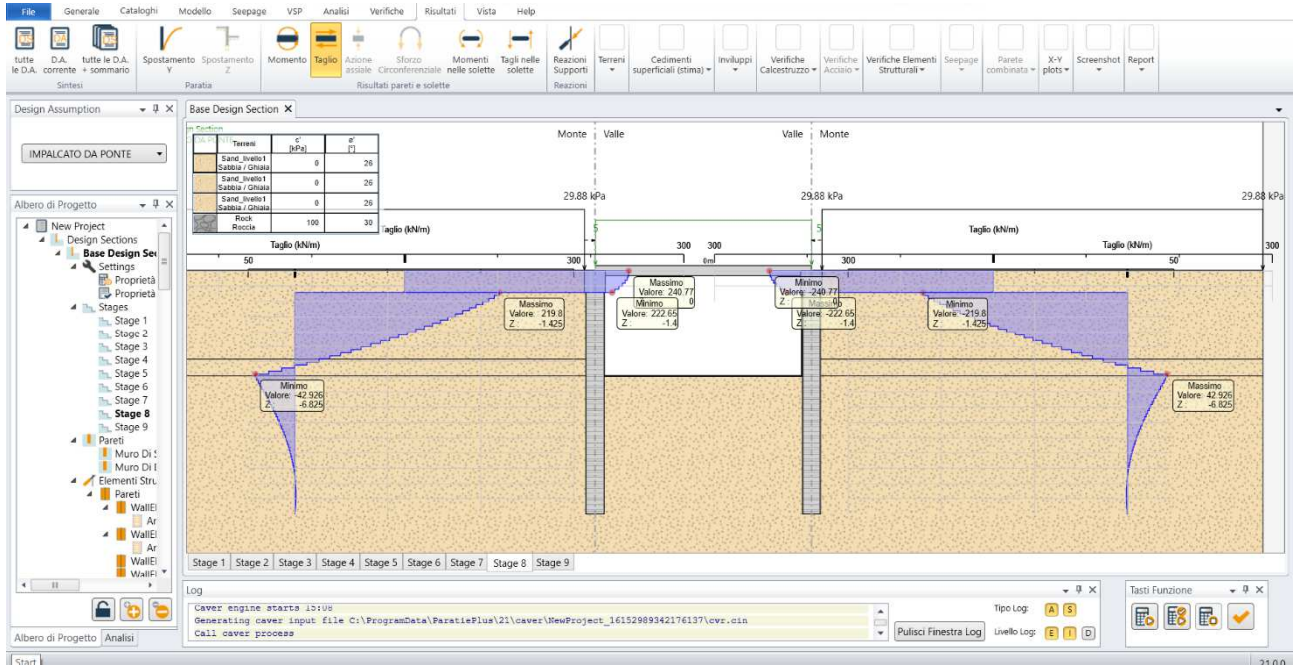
File Generale Cataloghi Modello Seepage VSP Analisi Verifiche Risultati Vista Help

tutte le D.A. | D.A. corrente | tutte le D.A. + sommario | Spostamento Y | Spostamento Z | Momento | Taglio | Azione assiale | Sforzo Circonferenziale | Momenti nelle solette | Tagli nelle solette | Reazioni Supporti | Terreni | Cedimenti superficiali (stima) | Inviluppi | Verifiche Calcestruzzo | Verifiche Acciaio | Verifiche Elementi Strutturali | Seepage | Parete combinata | X-Y plots | Screenshot | Report

Sintesi | Paratia | Risultati pareti e solette | Reazioni

Design Assumption

IMPALCATO DA PONTE

Albero di Progetto

New Project
Design Sections
Base Design Sec
Settings
Proprietà
Proprietà
Stages
Stage 1
Stage 2
Stage 3
Stage 4
Stage 5
Stage 6
Stage 7
Stage 8
Stage 9
Pareti
Muro Di S
Muro Di I
Elementi Stru
Pareti
WallEl
Ar
WallEl
Ar
WallEl
WallEl

Albero di Progetto | Analisi

Base Design Section

| Terreni | c' [kPa] | ø' [°] |
|---|---|---|
| Sand_livello1 Sabbia / Ghiaia | 0 | 26 |
| Sand_livello1 Sabbia / Ghiaia | 0 | 26 |
| Sand_livello1 Sabbia / Ghiaia | 0 | 26 |
| Rock Roccia | 100 | 30 |

Monte Valle Valle Monte

29.88 kPa 29.88 kPa 29.88 kPa

Taglio (kN/m) Taglio (kN/m) Taglio (kN/m) Taglio (kN/m)

50 300 300 300 0m 300 50 300

Massimo Valore: 219.8 Z: -1.425

Massimo Valore: 240.77 Minimo Valore: 222.65 Z: -1.4

Minimo Valore: 240.77 Z Massimo Valore: -222.65 Z: -1.4

Minimo Valore: -219.8 Z: -1.425

Minimo Valore: -42.926 Z: -6.825

Massimo Valore: 42.926 Z: -6.825

Stage 1 Stage 2 Stage 3 Stage 4 Stage 5 Stage 6 Stage 7 Stage 8 Stage 9

Log

Caver engine starts 15:08
Generating caver input file C:\ProgramData\ParatiePlus\21\caver\NewProject_16152989342176137\cvr.cin
Call caver process

Pulisci Finestra Log

Tipo Log: A S
Livello Log: E I D

Tasti Funzione

Start

21.0.0